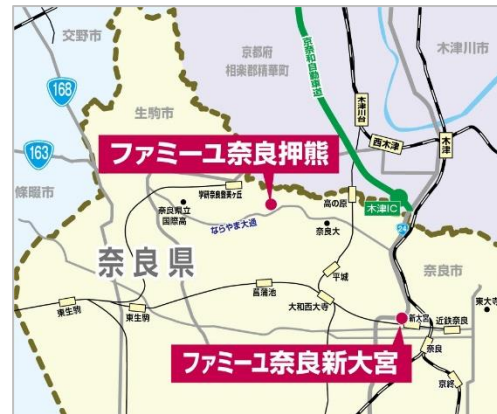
交野市
168
京都府
相楽郡精華町
京奈和自動車道
木津川市
生駒市
木津川台
西木津
木津
163
四條畷市
ファミーユ奈良押熊
学研奈良登美ヶ丘
奈良県立
国際高
高の原
木津IC
ならやま大通
奈良大
24
奈良県
平城
奈良市
菖蒲池
大和西大寺
東生駒
東生駒
新大宮
近鉄奈良
東大寺
ファミーユ奈良新大宮
奈良
京終